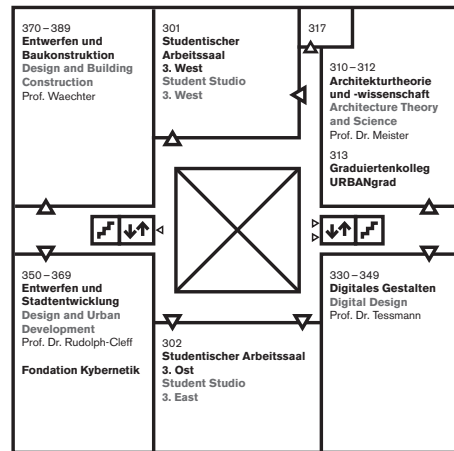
370 – 389
**Entwerfen und Baukonstruktion**
Design and Building Construction
Prof. Waechter

301
**Studentischer Arbeitssaal 3. West**
Student Studio 3. West

317

310 – 312
**Architekturtheorie und -wissenschaft**
Architecture Theory and Science
Prof. Dr. Meister

313
**Graduiertenkolleg URBANgrad**

350 – 369
**Entwerfen und Stadtentwicklung**
Design and Urban Development
Prof. Dr. Rudolph-Cleff

**Fondation Kybernetik**

302
**Studentischer Arbeitssaal 3. Ost**
Student Studio 3. East

330 – 349
**Digitales Gestalten**
Digital Design
Prof. Dr. Tessmann